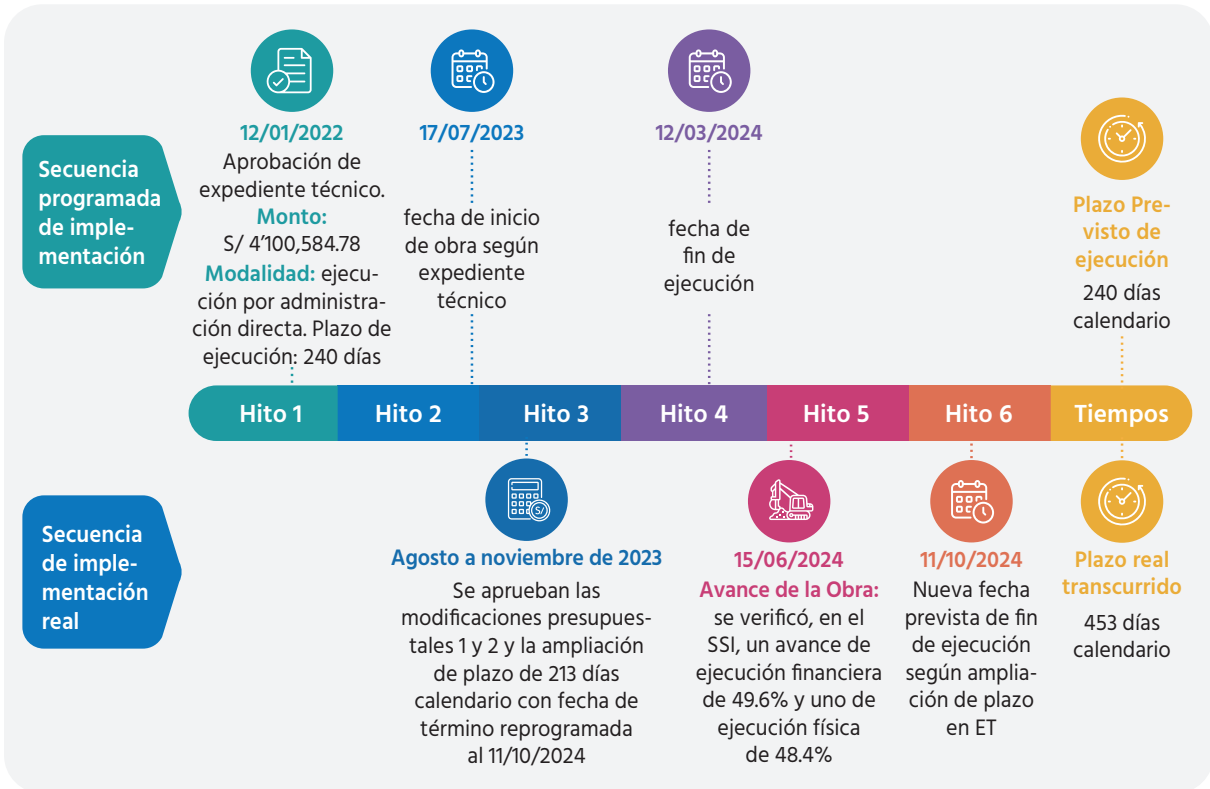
Secuencia programada de implementación

12/01/2022
Aprobación de expediente técnico.
Monto:
S/ 4'100,584.78
Modalidad: ejecución por administración directa. Plazo de ejecución: 240 días

17/07/2023
fecha de inicio de obra según expediente técnico

12/03/2024
fecha de fin de ejecución

Plazo Previsto de ejecución
240 días calendario

Hito 1 | Hito 2 | Hito 3 | Hito 4 | Hito 5 | Hito 6 | Tiempos

Secuencia de implementación real

Agosto a noviembre de 2023
Se aprueban las modificaciones presupuestales 1 y 2 y la ampliación de plazo de 213 días calendario con fecha de término reprogramada al 11/10/2024

15/06/2024
Avance de la Obra:
se verificó, en el SSI, un avance de ejecución financiera de 49.6% y uno de ejecución física de 48.4%

11/10/2024
Nueva fecha prevista de fin de ejecución según ampliación de plazo en ET

Plazo real transcurrido
453 días calendario